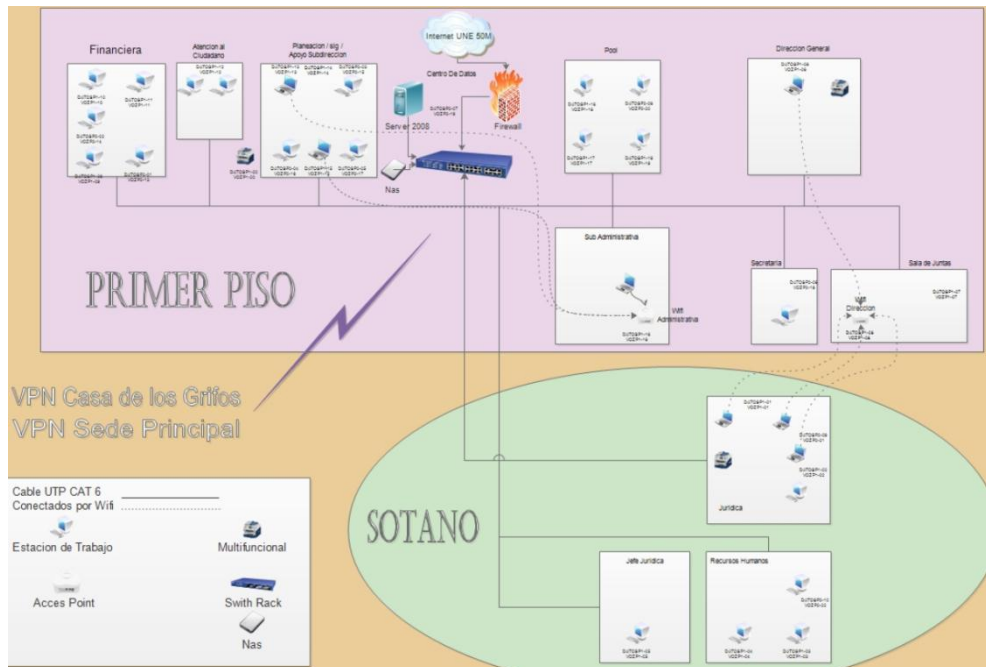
Financiera

Atencion al Ciudadano

Planeacion / sig / Apoyo Subdireccion

Internet UNE 50M

Centro De Datos

Server 2008

Firewall

Nas

Pool

Direccion General

Sub Administrativa

Wifi Administrativa

Secretaria

Sala de Juntas

Wifi Direccion

PRIMER PISO

VPN Casa de los Grifos
VPN Sede Principal

Juridica

SOTANO

Jefe Juridica

Recursos Humanos

Cable UTP CAT 6
Conectados por Wifi

Estacion de Trabajo

Multifuncional

Acces Point

Swith Rack

Nas